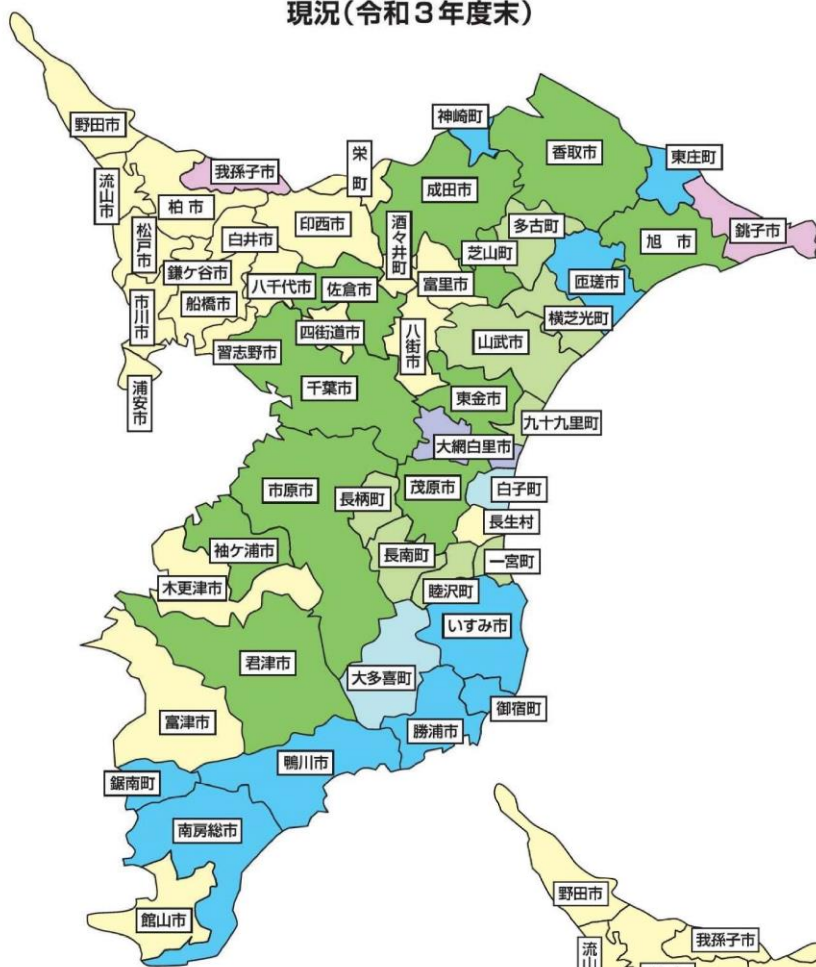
現況（令和３年度末）

野田市
我孫子市
栄町
神崎町
香取市
東庄町
流山市
柏市
印西市
成田市
多古町
銚子市
松戸市
白井市
酒々井町
芝山町
旭市
鎌ケ谷市
富里市
匝瑳市
市川市
船橋市
八千代市
佐倉市
横芝光町
四街道市
八街市
山武市
習志野市
千葉市
東金市
浦安市
九十九里町
大網白里市
市原市
長柄町
茂原市
白子町
長生村
袖ケ浦市
長南町
一宮町
木更津市
睦沢町
いすみ市
君津市
大多喜町
御宿町
富津市
勝浦市
鴨川市
鋸南町
南房総市
館山市
野田市
我孫子市
流山